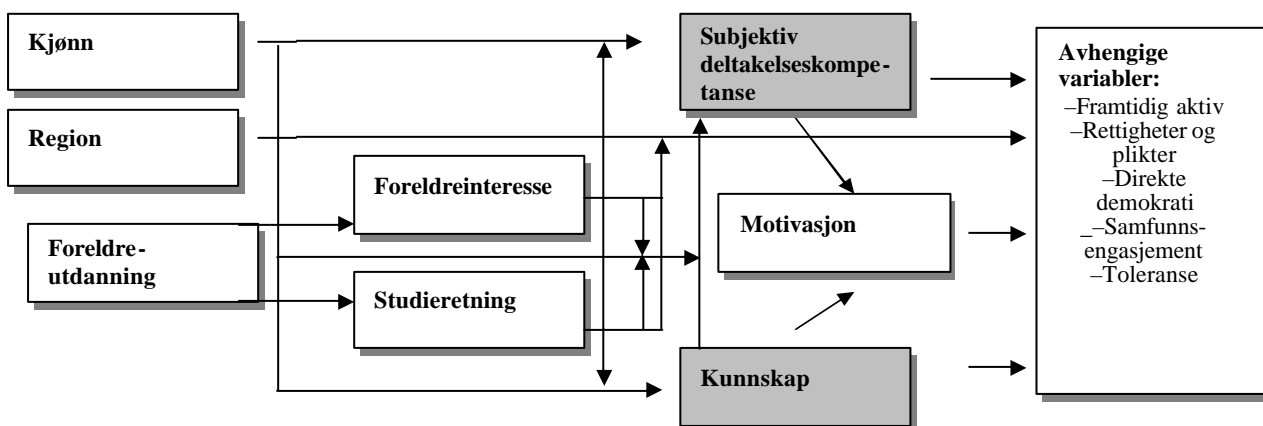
Kjønn

Region

Foreldre-utdanning

Foreldreinteresse

Studieretning

Subjektiv deltakelseskompetanse

Motivasjon

Kunnskap

Avhengige variabler:
–Framtidig aktiv
–Rettigheter og plikter
–Direkte demokrati
_–Samfunns-engasjement
–Toleranse